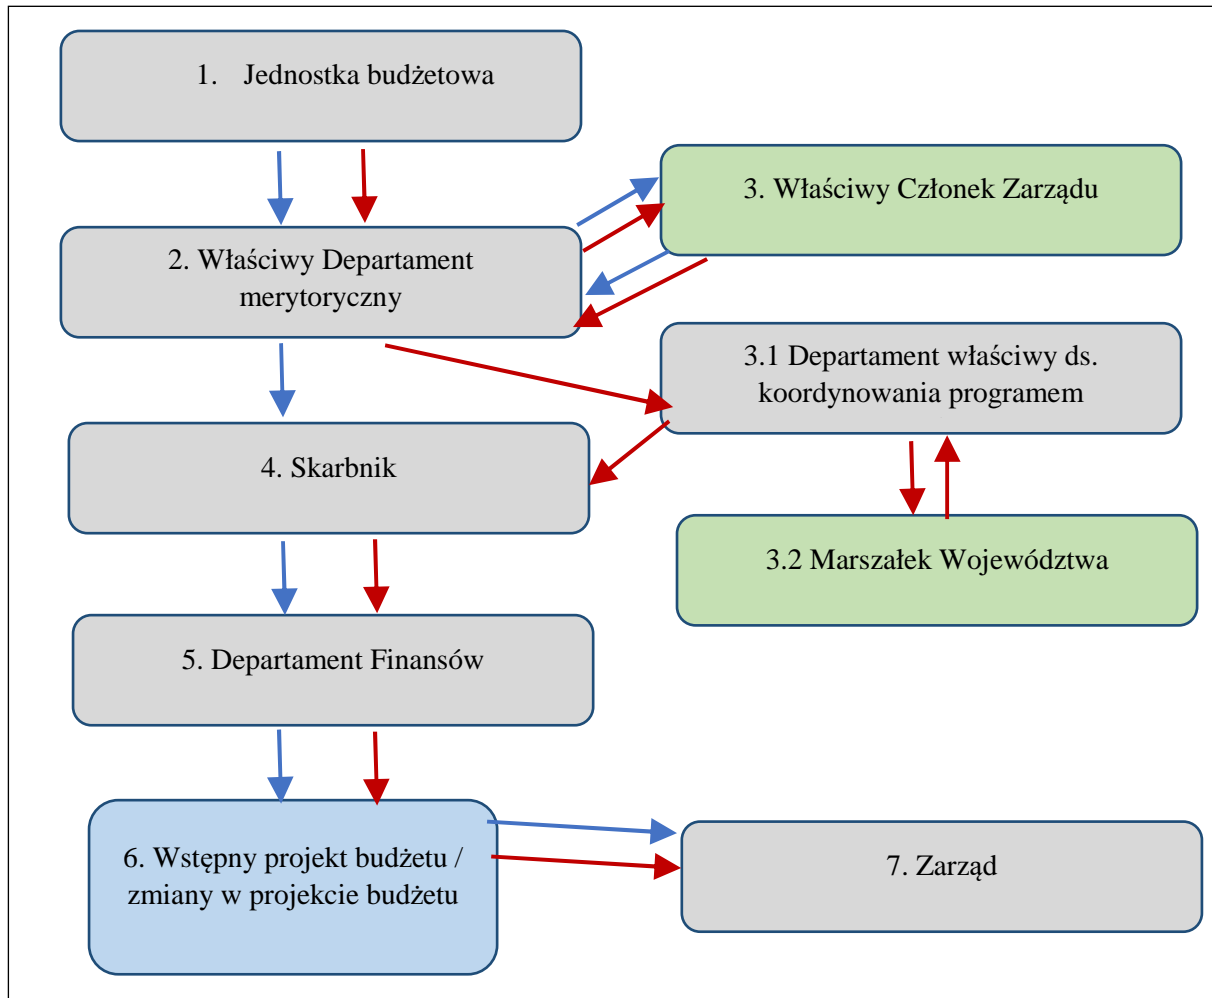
1. Jednostka budżetowa

3. Właściwy Członek Zarządu

2. Właściwy Departament merytoryczny

3.1 Departament właściwy ds. koordynowania programem

4. Skarbnik

3.2 Marszałek Województwa

5. Departament Finansów

6. Wstępny projekt budżetu / zmiany w projekcie budżetu

7. Zarząd